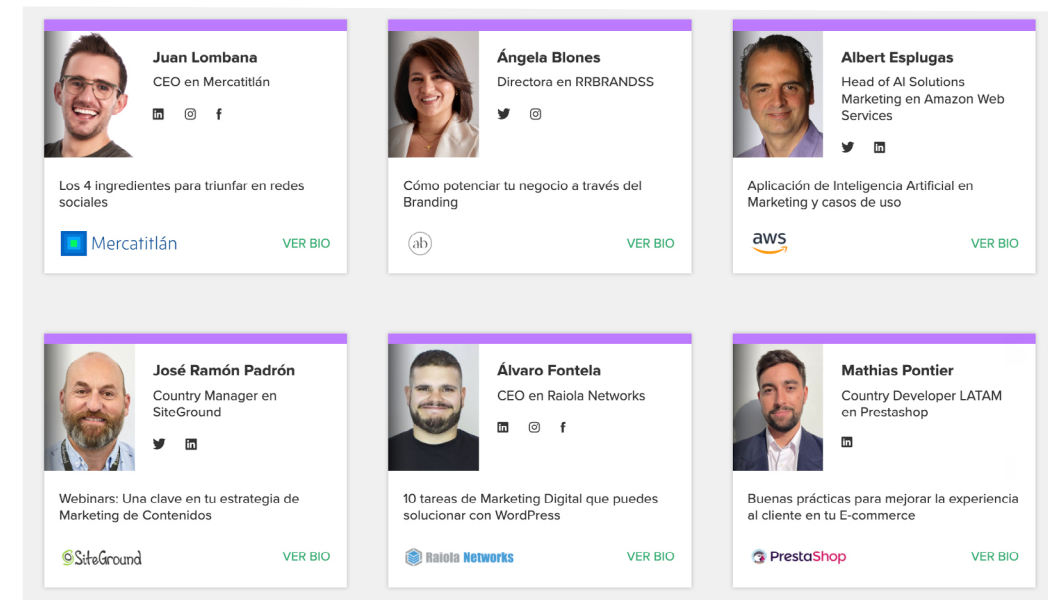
Juan Lombana
CEO en Mercatitlán

Los 4 ingredientes para triunfar en redes sociales

Mercatitlán
VER BIO

Ángela Blones
Directora en RRBRANDSS

Cómo potenciar tu negocio a través del Branding

ab
VER BIO

Albert Esplugas
Head of AI Solutions Marketing en Amazon Web Services

Aplicación de Inteligencia Artificial en Marketing y casos de uso

aws
VER BIO

José Ramón Padrón
Country Manager en SiteGround

Webinars: Una clave en tu estrategia de Marketing de Contenidos

SiteGround
VER BIO

Álvaro Fontela
CEO en Raiola Networks

10 tareas de Marketing Digital que puedes solucionar con WordPress

Raiola Networks
VER BIO

Mathias Pontier
Country Developer LATAM en Prestashop

Buenas prácticas para mejorar la experiencia al cliente en tu E-commerce

PrestaShop
VER BIO